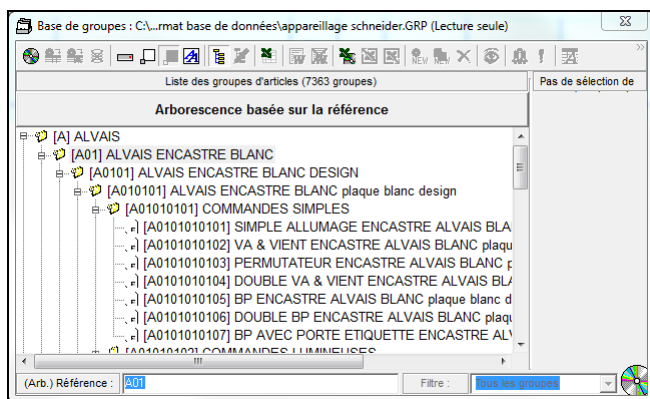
Base de groupes : C:\...rmat base de données\appareillage schneider.GRP (Lecture seule)

Liste des groupes d'articles (7363 groupes)

Pas de sélection de

Arborescence basée sur la référence

[A] ALVAIS
[A01] ALVAIS ENCASTRE BLANC
[A0101] ALVAIS ENCASTRE BLANC DESIGN
[A010101] ALVAIS ENCASTRE BLANC plaque blanc design
[A01010101] COMMANDES SIMPLES
[A0101010101] SIMPLE ALLUMAGE ENCASTRE ALVAIS BLA
[A0101010102] VA & VIENT ENCASTRE ALVAIS BLANC plaqu
[A0101010103] PERMUTATEUR ENCASTRE ALVAIS BLANC p
[A0101010104] DOUBLE VA & VIENT ENCASTRE ALVAIS BLA
[A0101010105] BP ENCASTRE ALVAIS BLANC plaque blanc d
[A0101010106] DOUBLE BP ENCASTRE ALVAIS BLANC plaqu
[A0101010107] BP AVEC PORTE ETIQUETTE ENCASTRE AL
[A01010102] COMMANDES LUMINEUSES

(Arb.) Référence : A01

Filtre : Tous les groupes